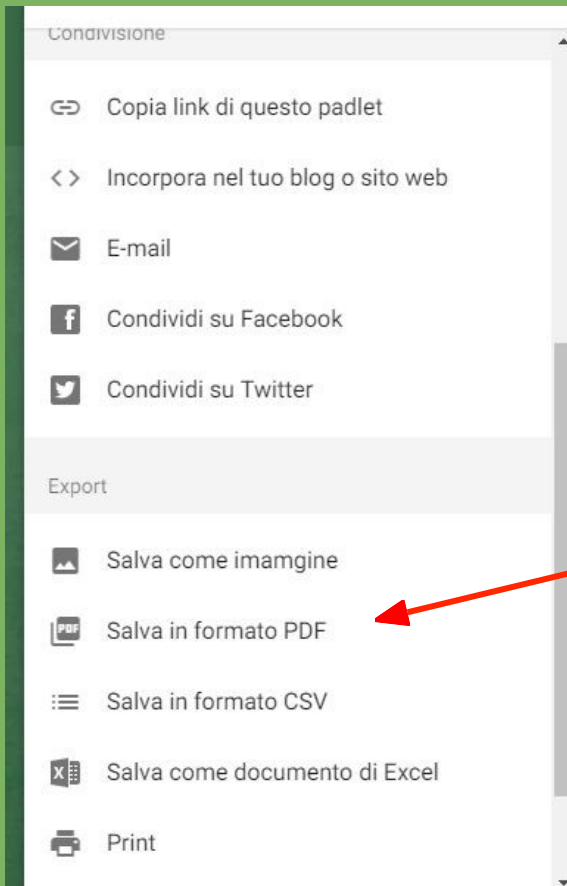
Condivisione

Copia link di questo padlet

Incorpora nel tuo blog o sito web

E-mail

Condividi su Facebook

Condividi su Twitter

Export

Salva come imamgine

Salva in formato PDF

Salva in formato CSV

Salva come documento di Excel

Print